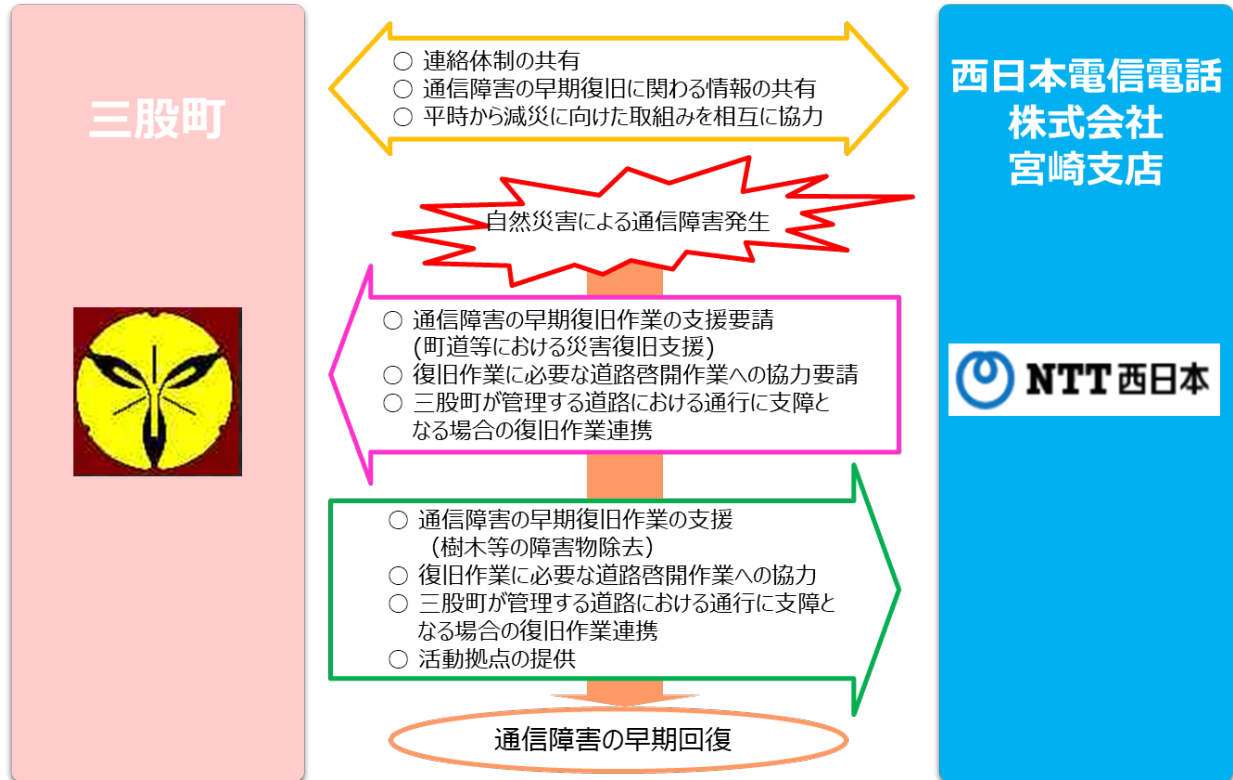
三股町

○ 連絡体制の共有
○ 通信障害の早期復旧に関わる情報の共有
○ 平時から減災に向けた取組みを相互に協力

西日本電信電話
株式会社
宮崎支店

自然災害による通信障害発生

○ 通信障害の早期復旧作業の支援要請
(町道等における災害復旧支援)
○ 復旧作業に必要な道路啓開作業への協力要請
○ 三股町が管理する道路における通行に支障となる場合の復旧作業連携

NTT西日本

○ 通信障害の早期復旧作業の支援
(樹木等の障害物除去)
○ 復旧作業に必要な道路啓開作業への協力
○ 三股町が管理する道路における通行に支障となる場合の復旧作業連携
○ 活動拠点の提供

通信障害の早期回復